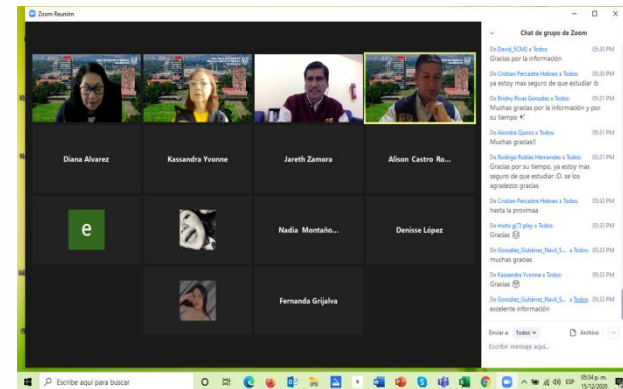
Zoom Reunión

Diana Alvarez
Kassandra Yvonne
Jareth Zamora
Alison Castro Ro...
e
Nadia Montaño...
Denisse López
Fernanda Grijalva

Chat de grupo de Zoom

De David_SCMZ a Todos: 05:30 PM
Gracias por la información

De Cristian Percastre Hebreo a Todos: 05:30 PM
ya estoy mas seguro de que estudiar :b

De Brisbny Rivas González a Todos: 05:30 PM
Muchas gracias por la información y por su tiempo

De Alondra Quiroz a Todos: 05:30 PM
Muchas gracias!!

De Rodrigo Robles Hernandez a Todos: 05:31 PM
Gracias por su tiempo, ya estoy mas seguro de que estudiar :D, se los agradezco gracias

De Cristian Percastre Hebreo a Todos: 05:33 PM
hasta la proximaa

De mato g(?) play a Todos: 05:33 PM
Gracias

De González_Gutiérrez_Navil_S... a Todos: 05:33 PM
muchas gracias

De Kassandra Yvonne a Todos: 05:33 PM
Gracias

De González_Gutiérrez_Navil_S... a Todos: 05:33 PM
excelente información

Enviar a: Todos
Archivo
Escribir mensaje aquí...

Escribe aquí para buscar
05:34 p. m.
15/12/2020
ESP